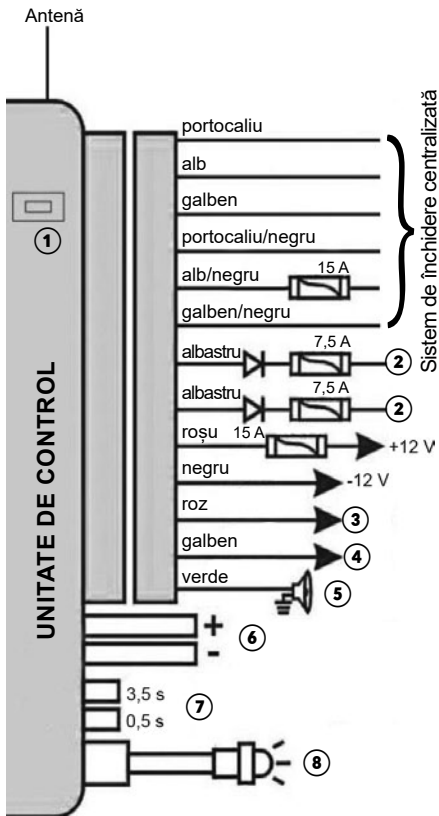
Antenă

UNITATE DE CONTROL

1

portocaliu
alb
galben
portocaliu/negru
alb/negru
15 A
galben/negru

Sistem de închidere centralizată

albastru
7,5 A
2
albastru
7,5 A
2
roșu
15 A
+12 V
negru
-12 V
roz
3
galben
4
verde
5

+
-
6

3,5 s
0,5 s
7

8